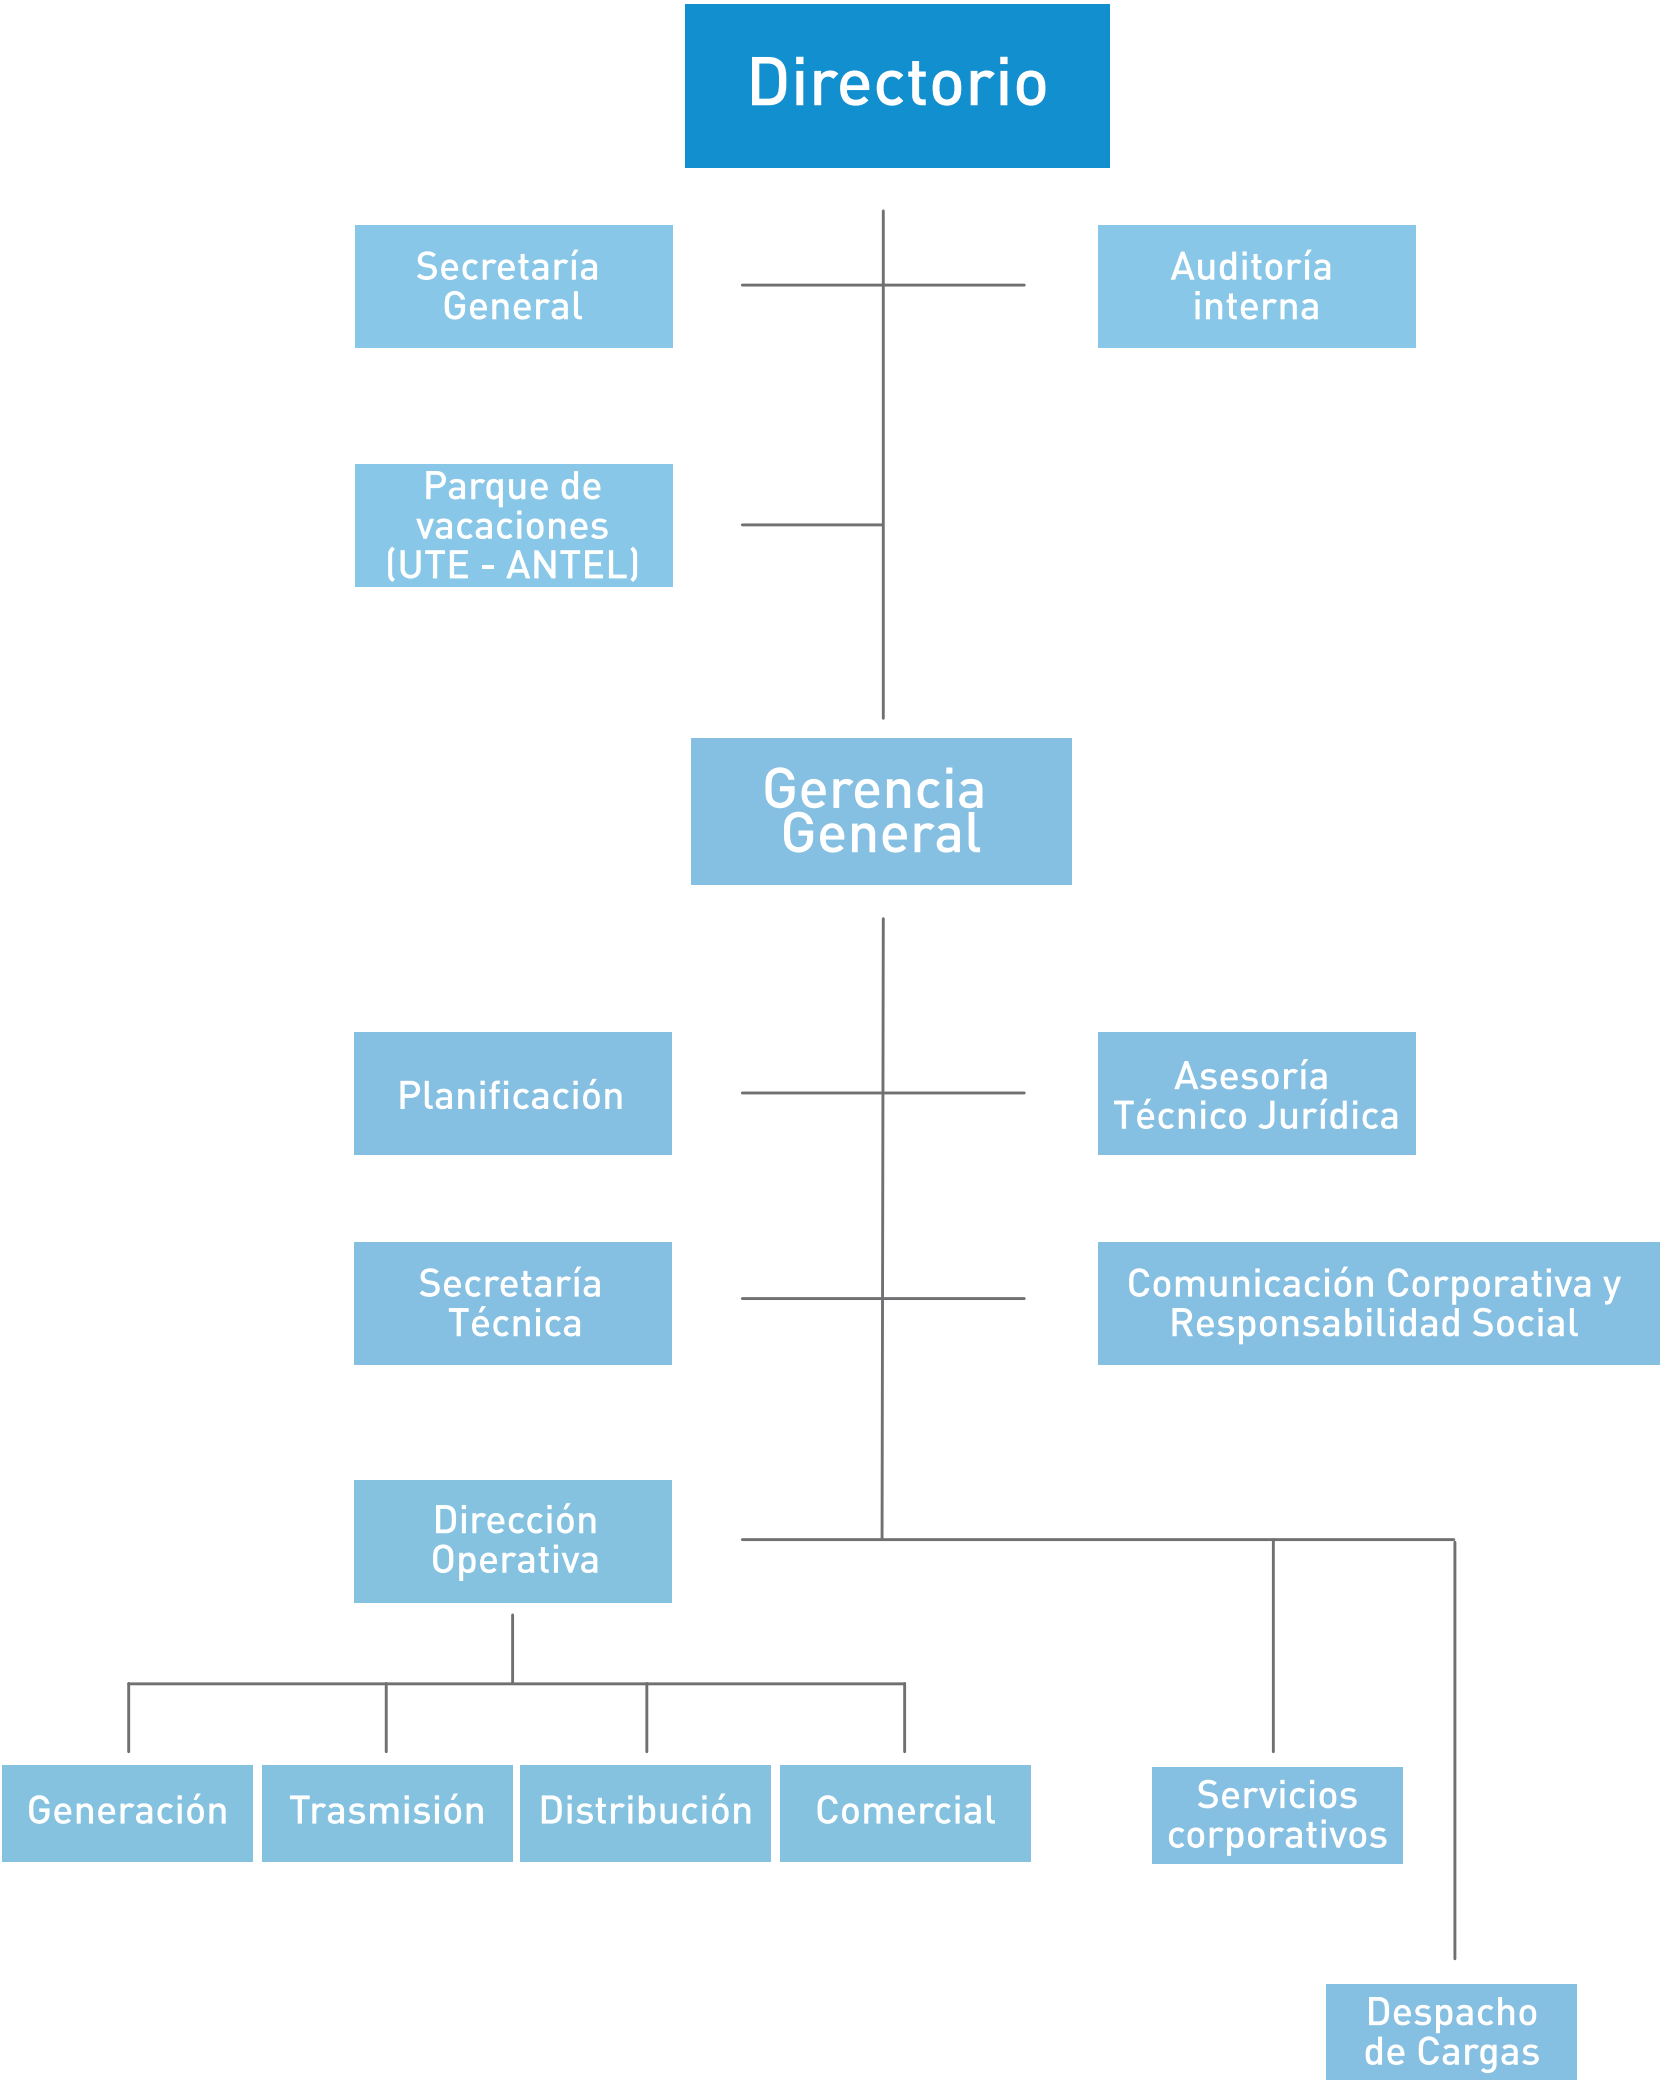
Directorio

Secretaría General

Auditoría interna

Parque de vacaciones (UTE - ANTEL)

Gerencia General

Planificación

Asesoría Técnico Jurídica

Secretaría Técnica

Comunicación Corporativa y Responsabilidad Social

Dirección Operativa

Generación

Trasmisión

Distribución

Comercial

Servicios corporativos

Despacho de Cargas